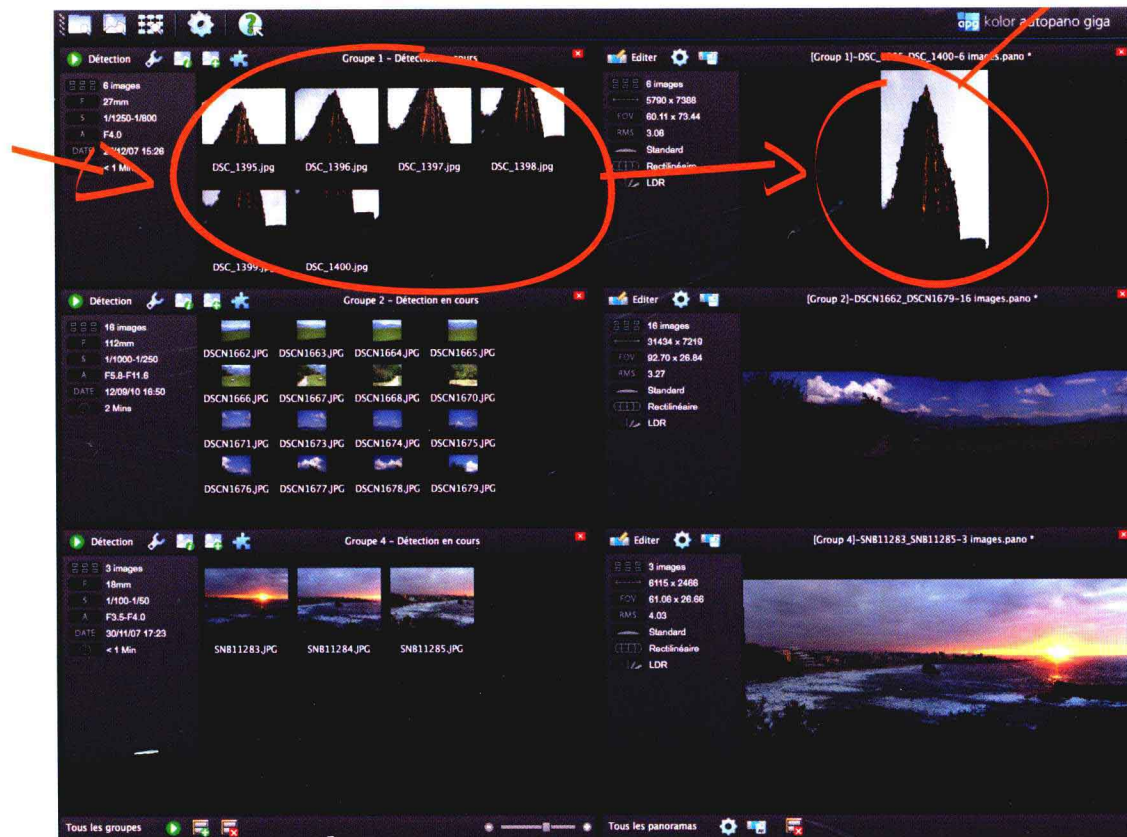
apg kolor autopano giga

Détection

Groupe 1 - Détection en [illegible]cours

6 images
27mm
1/1250-1/800
F4.0
DATE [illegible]/12/07 15:26
< 1 Min

DSC_1395.jpg DSC_1396.jpg DSC_1397.jpg DSC_1398.jpg
DSC_1399.jpg DSC_1400.jpg

Editer

[Group 1]-DSC_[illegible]_DSC_1400-6 ima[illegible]s.pano *

6 images
5790 x 7388
FOV 60.11 x 73.44
RMS 3.06
Standard
Rectilinéaire
LDR

Détection

Groupe 2 - Détection en cours

16 images
112mm
1/1000-1/250
F5.8-F11.6
DATE 12/09/10 16:50
2 Mins

DSCN1662.JPG DSCN1663.JPG DSCN1664.JPG DSCN1665.JPG
DSCN1666.JPG DSCN1667.JPG DSCN1668.JPG DSCN1670.JPG
DSCN1671.JPG DSCN1673.JPG DSCN1674.JPG DSCN1675.JPG
DSCN1676.JPG DSCN1677.JPG DSCN1678.JPG DSCN1679.JPG

Editer

[Group 2]-DSCN1662_DSCN1679-16 images.pano *

16 images
31434 x 7219
FOV 92.70 x 26.84
RMS 3.27
Standard
Rectilinéaire
LDR

Détection

Groupe 4 - Détection en cours

3 images
18mm
1/100-1/50
F3.5-F4.0
DATE 30/11/07 17:23
< 1 Min

SNB11283.JPG SNB11284.JPG SNB11285.JPG

Editer

[Group 4]-SNB11283_SNB11285-3 images.pano *

3 images
6115 x 2466
FOV 61.06 x 26.66
RMS 4.03
Standard
Rectilinéaire
LDR

Tous les groupes

Tous les panoramas